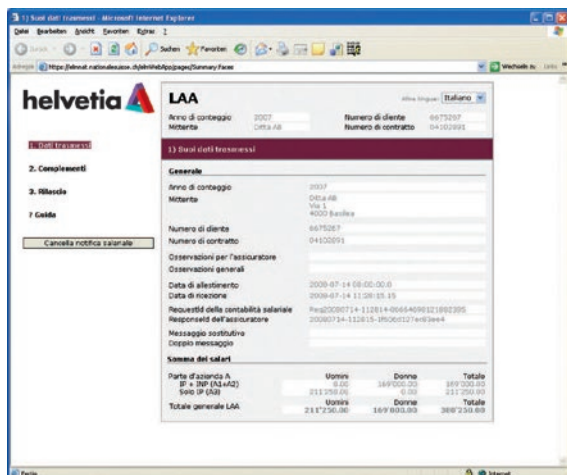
1) Suoi dati trasmessi - Microsoft Internet Explorer

Datei Bearbeiten Ansicht Favoriten Extras ?

Zurück Suchen Favoriten

Adresse https://elmnet.nationalesuisse.ch/elmWebApp/pages/Summary.faces

Wechseln zu Links

helvetia

LAA

Altre lingue: Italiano

Anno di conteggio 2007
Mittente Ditta AB
Numero di cliente 6675267
Numero di contratto 04100891

1. Dati trasmessi

2. Complementi

3. Rilascio

? Guida

Cancella notifica salariale

1) Suoi dati trasmessi

Generale

Anno di conteggio 2007
Mittente Ditta AB Via 1 4000 Basilea

Numero di cliente 6675267
Numero di contratto 04100891

Osservazioni per l'assicuratore
Osservazioni generali

Data di allestimento 2008-07-14 08:00:00.0
Data di ricezione 2008-07-14 11:28:15.15

RequestId della contabilità salariale Req20080714-112814-06664090121892395
ResponseId dell'assicuratore 20080714-112815-1f60b0127e69ee4

Messaggio sostitutivo
Doppio messaggio

Somma dei salari

| | Uomini | Donne | Totale |
|---|---|---|---|
| Parte d'azienda A | | | |
| IF + INP (A1+A2) | 0.00 | 169'000.00 | 169'000.00 |
| Solo IP (A3) | 211'250.00 | 0.00 | 211'250.00 |
| Totale generale LAA | 211'250.00 | 169'000.00 | 380'250.00 |

Fertig

Internet